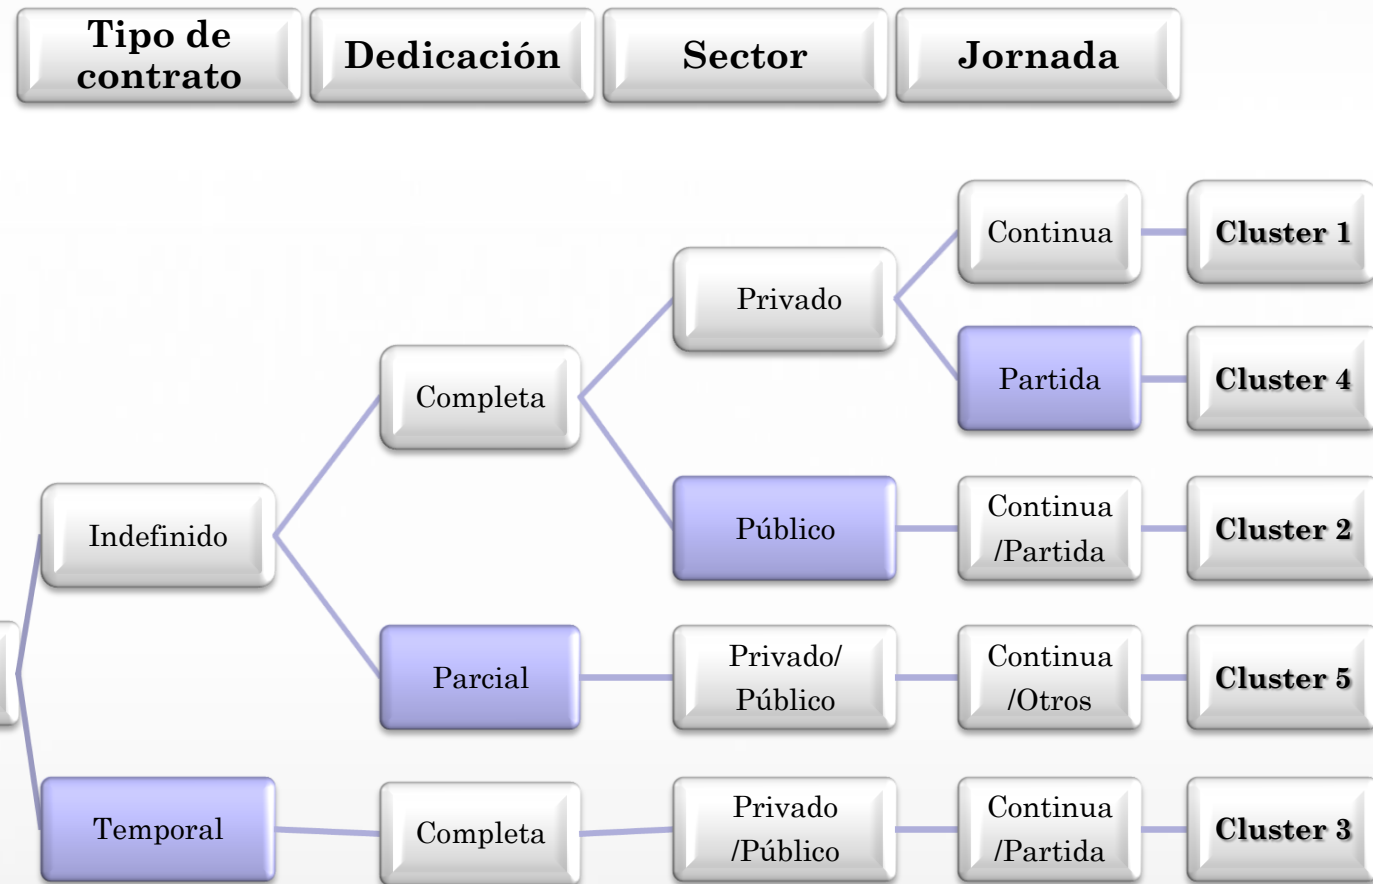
Tipo de contrato

Dedicación

Sector

Jornada

Continua

Cluster 1

Privado

Partida

Cluster 4

Completa

Público

Continua /Partida

Cluster 2

Indefinido

Parcial

Privado/ Público

Continua /Otros

Cluster 5

Temporal

Completa

Privado /Público

Continua /Partida

Cluster 3